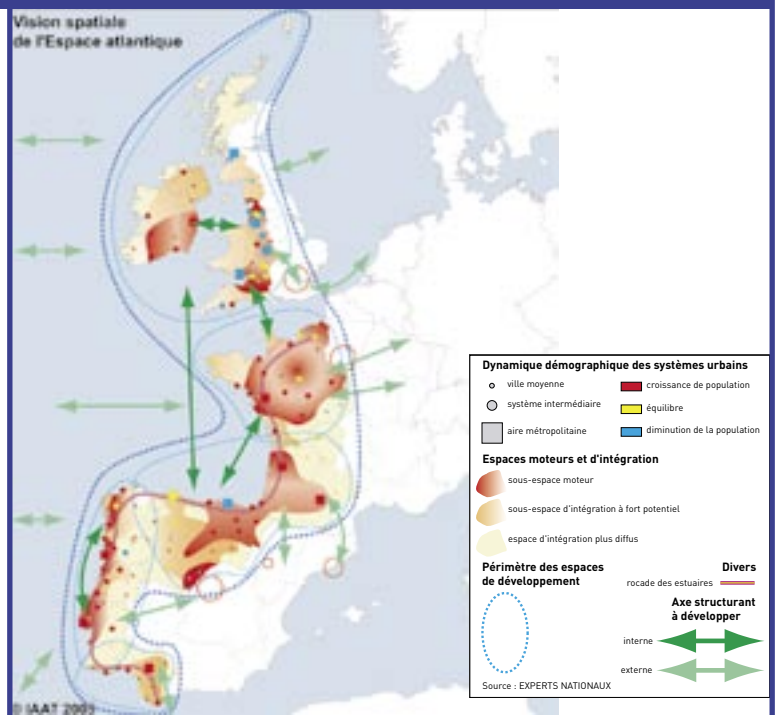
Vision spatiale de l'Espace atlantique

Dynamique démographique des systèmes urbains

ville moyenne

système intermédiaire

aire métropolitaine

croissance de population

équilibre

diminution de la population

Espaces moteurs et d'intégration

sous-espace moteur

sous-espace d'intégration à fort potentiel

espace d'intégration plus diffus

Périmètre des espaces de développement

Divers

rocade des estuaires

Axe structurant à développer

interne

externe

Source : EXPERTS NATIONAUX

© IAAT 2003